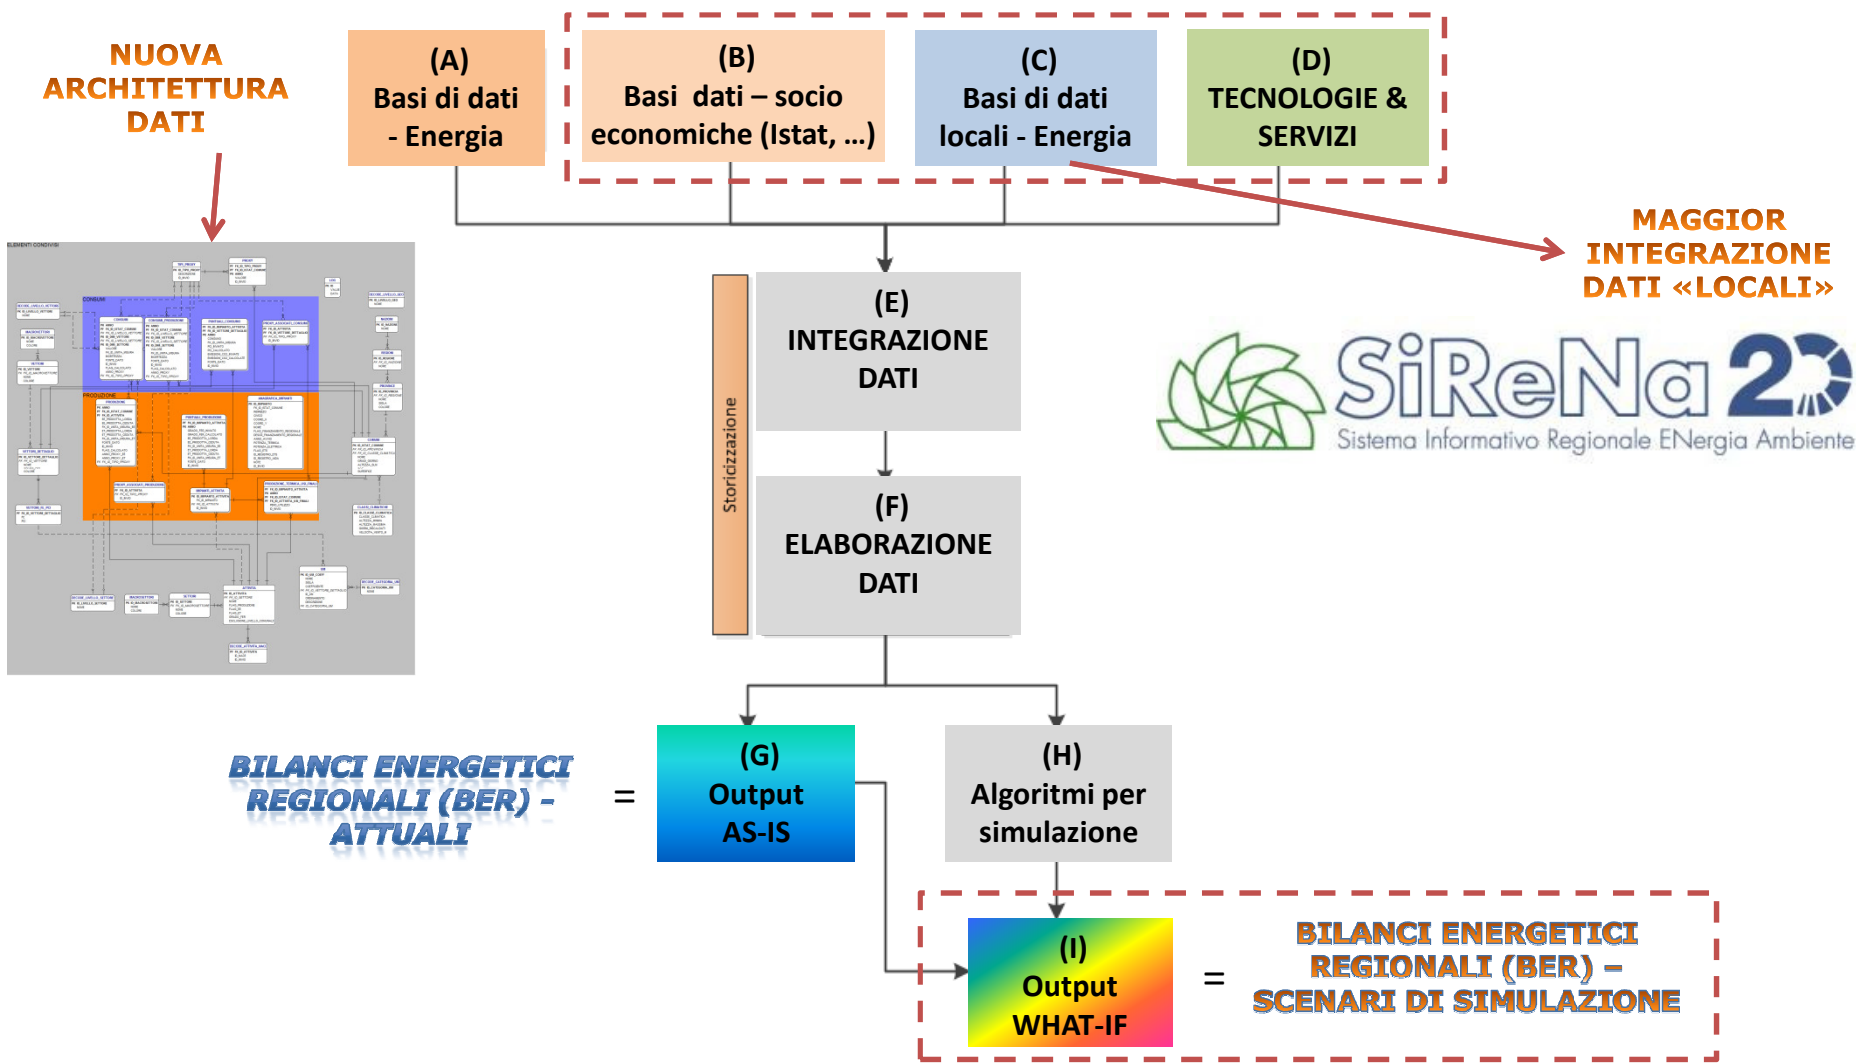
NUOVA ARCHITETTURA DATI

(A)
Basi di dati - Energia

(B)
Basi dati – socio economiche (Istat, …)

(C)
Basi di dati locali - Energia

(D)
TECNOLOGIE & SERVIZI

MAGGIOR INTEGRAZIONE DATI «LOCALI»

SiReNa 20
Sistema Informativo Regionale ENergia Ambiente

Storicizzazione

(E)
INTEGRAZIONE DATI

(F)
ELABORAZIONE DATI

BILANCI ENERGETICI REGIONALI (BER) - ATTUALI

=

(G)
Output
AS-IS

(H)
Algoritmi per simulazione

(I)
Output
WHAT-IF

=

BILANCI ENERGETICI REGIONALI (BER) – SCENARI DI SIMULAZIONE